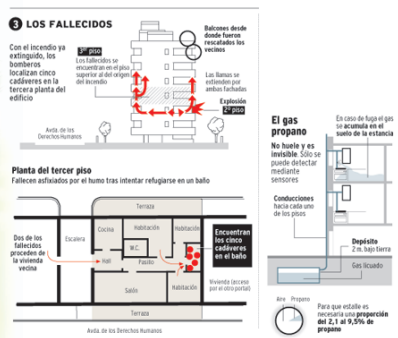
3 LOS FALLECIDOS

Con el incendio ya extinguido, los bomberos localizan cinco cadáveres en la tercera planta del edificio

3$^{er}$ piso

Los fallecidos se encontraron en el piso superior al del origen del incendio

Balcones desde donde fueron rescatados los vecinos

Las llamas se extienden por ambas fachadas

Explosión
2° piso

Avda. de los Derechos Humanos

Planta del tercer piso
Fallecen asfixiados por el humo tras intentar refugiarse en un baño

Terraza

Dos de los fallecidos proceden de la vivienda vecina

Escalera

Cocina

Habitación

Habitación

W.C.

Hall

Pasillo

Baño

Salón

Habitación

Encuentran los cinco cadáveres en el baño

Vivienda (acceso por el otro portal)

Terraza

Avda. de los Derechos Humanos

El gas propano

No huele y es invisible. Sólo se puede detectar mediante sensores

En caso de fuga el gas se acumula en el suelo de la estancia

Conducciones hacia cada uno de los pisos

Depósito
2 m. bajo tierra

Gas licuado

Aire Propano

Para que estalle es necesaria una proporción del 2,1 al 9,5% de propano